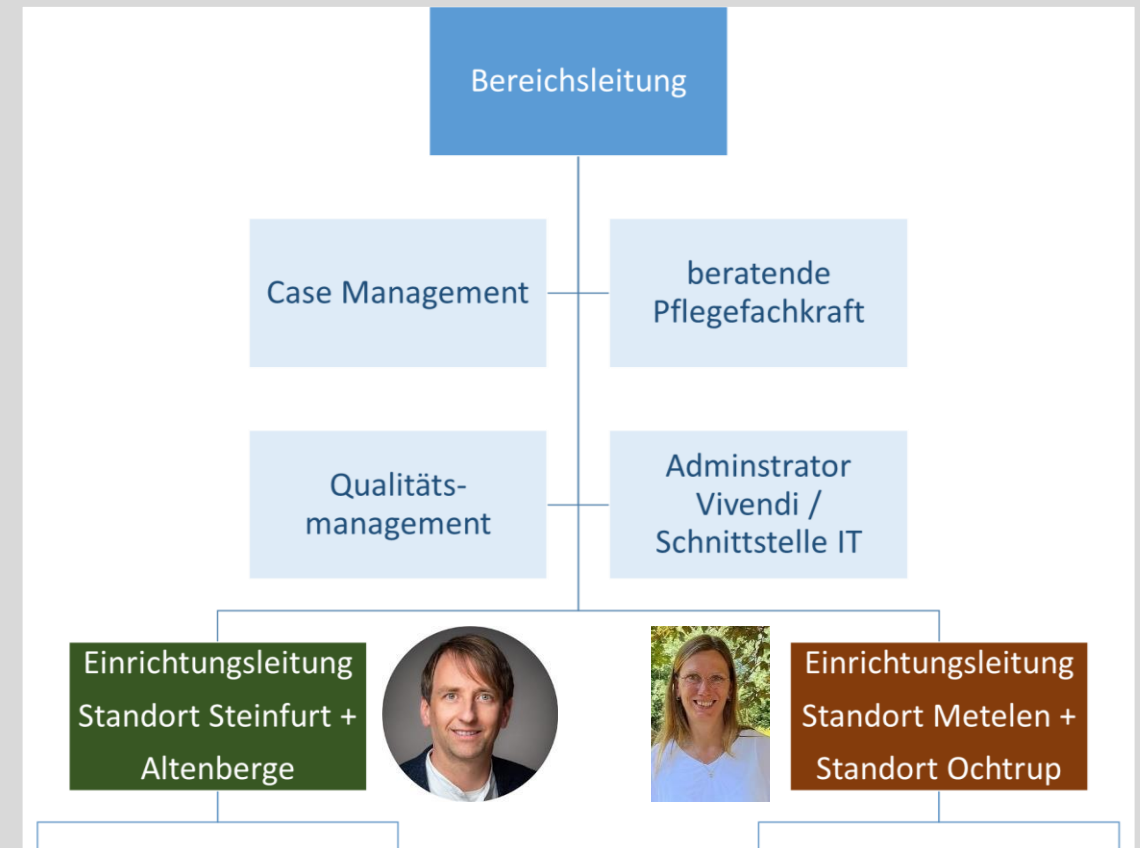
Bereichsleitung

Case Management

beratende Pflegefachkraft

Qualitätsmanagement

Adminstrator Vivendi / Schnittstelle IT

Einrichtungsleitung Standort Steinfurt + Altenberge

Einrichtungsleitung Standort Metelen + Standort Ochtrup